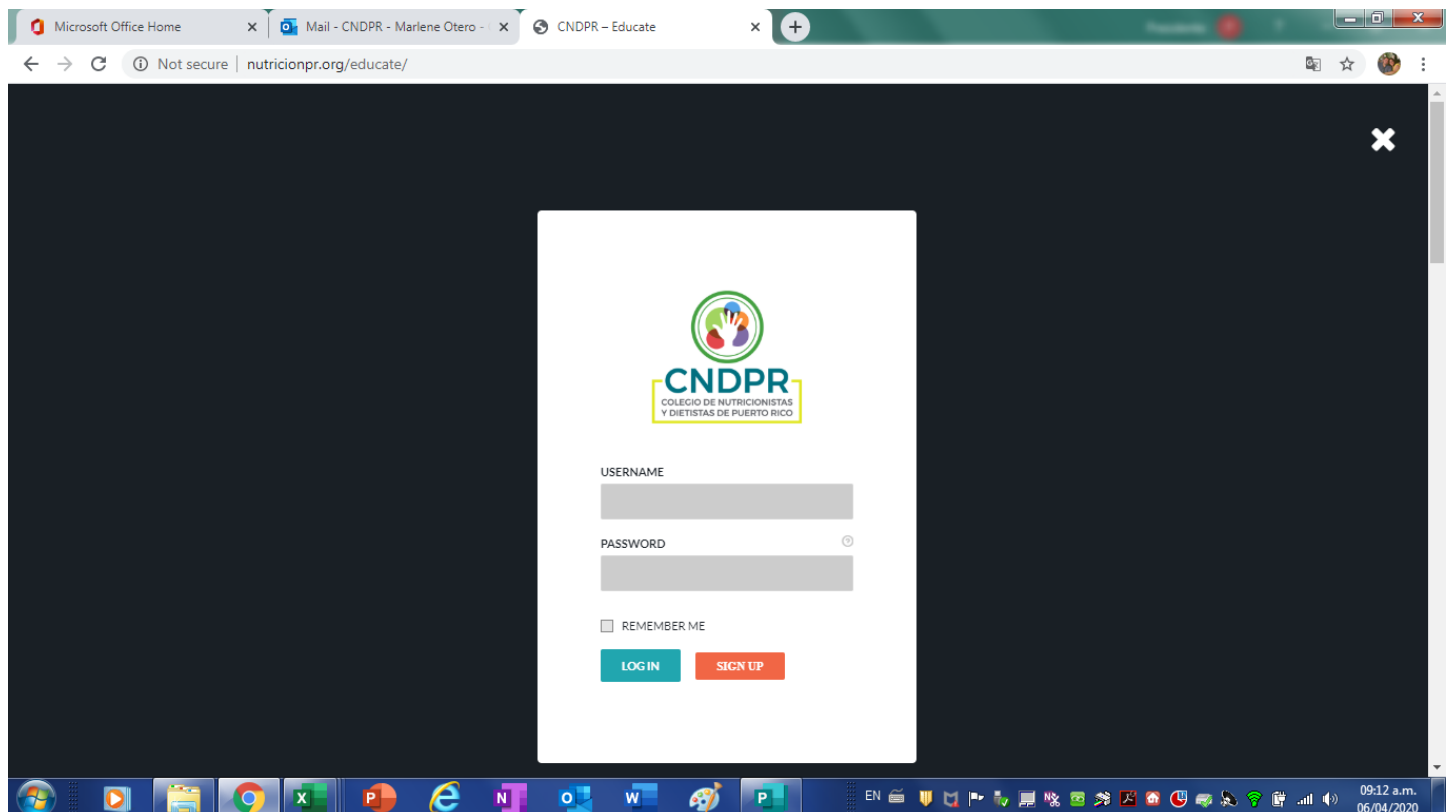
Microsoft Office Home
Mail - CNDPR - Marlene Otero -
CNDPR – Educate

Not secure | nutricionpr.org/educate/

CNDPR
COLEGIO DE NUTRICIONISTAS Y DIETISTAS DE PUERTO RICO

USERNAME

PASSWORD

REMEMBER ME

LOG IN
SIGN UP

EN
09:12 a.m.
06/04/2020